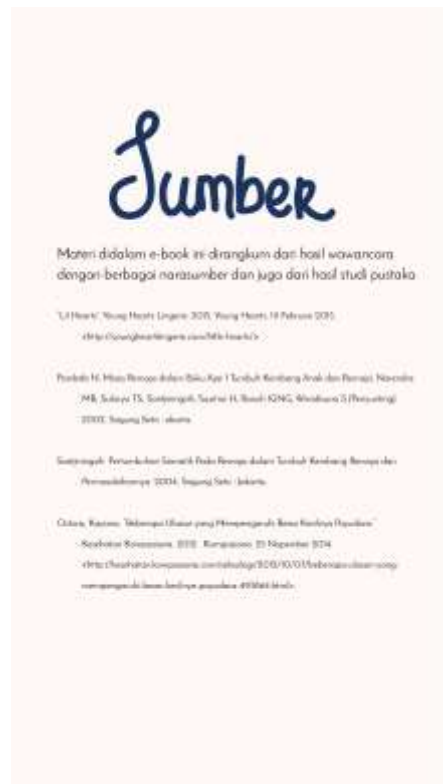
Sumber

Materi didalam e-book ini dirangkum dari hasil wawancara dengan berbagai narasumber dan juga dari hasil studi pustaka

"Lil Hearts". Young Hearts Lingerie. 2015. Young Hearts. 14 Februari 2015. <http://younghearts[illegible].com/lil-hearts/>

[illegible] N. Masa Remaja dalam Buku Ajar 1 Tumbuh Kembang Anak dan Remaja. Narendra MB, Sularyo TS, Soetjiningsih, Suyitno H, Ranuh IGNG, Wiradisuria S (Penyunting). 2002. Sagung Seto : Jakarta.

Soetjiningsih. Pertumbuhan Somatik Pada Remaja dalam Tumbuh Kembang Remaja dan Permasalahannya. 2004. Sagung Seto : Jakarta.

Chitra, Rosmini. "Kebiasaan Ukuran yang Mempengaruhi Besar Kecilnya Payudara". Kesehatan Kompasiana. 2013. Kompasiana. 21 November 2014. <http://kesehatan.kompasiana.com/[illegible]/2013/10/03/kebiasaan-ukuran-yang-mempengaruhi-besar-kecilnya-payudara-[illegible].html>